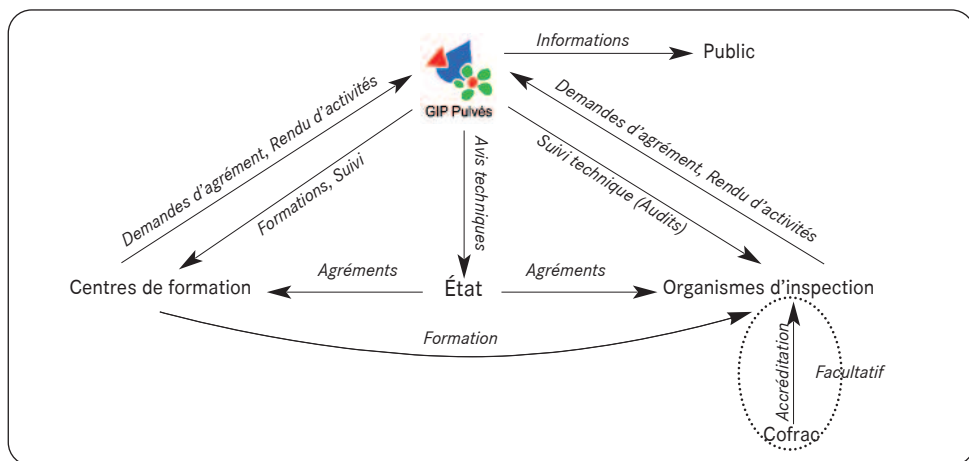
GIP Pulvés

Informations

Public

Demandes d'agrément, Rendu d'activités

Formations, Suivi

Avis techniques

Suivi technique (Audits)

Demandes d'agrément, Rendu d'activités

Centres de formation

Agréments

État

Agréments

Organismes d'inspection

Formation

Accréditation

Facultatif

Cofrac